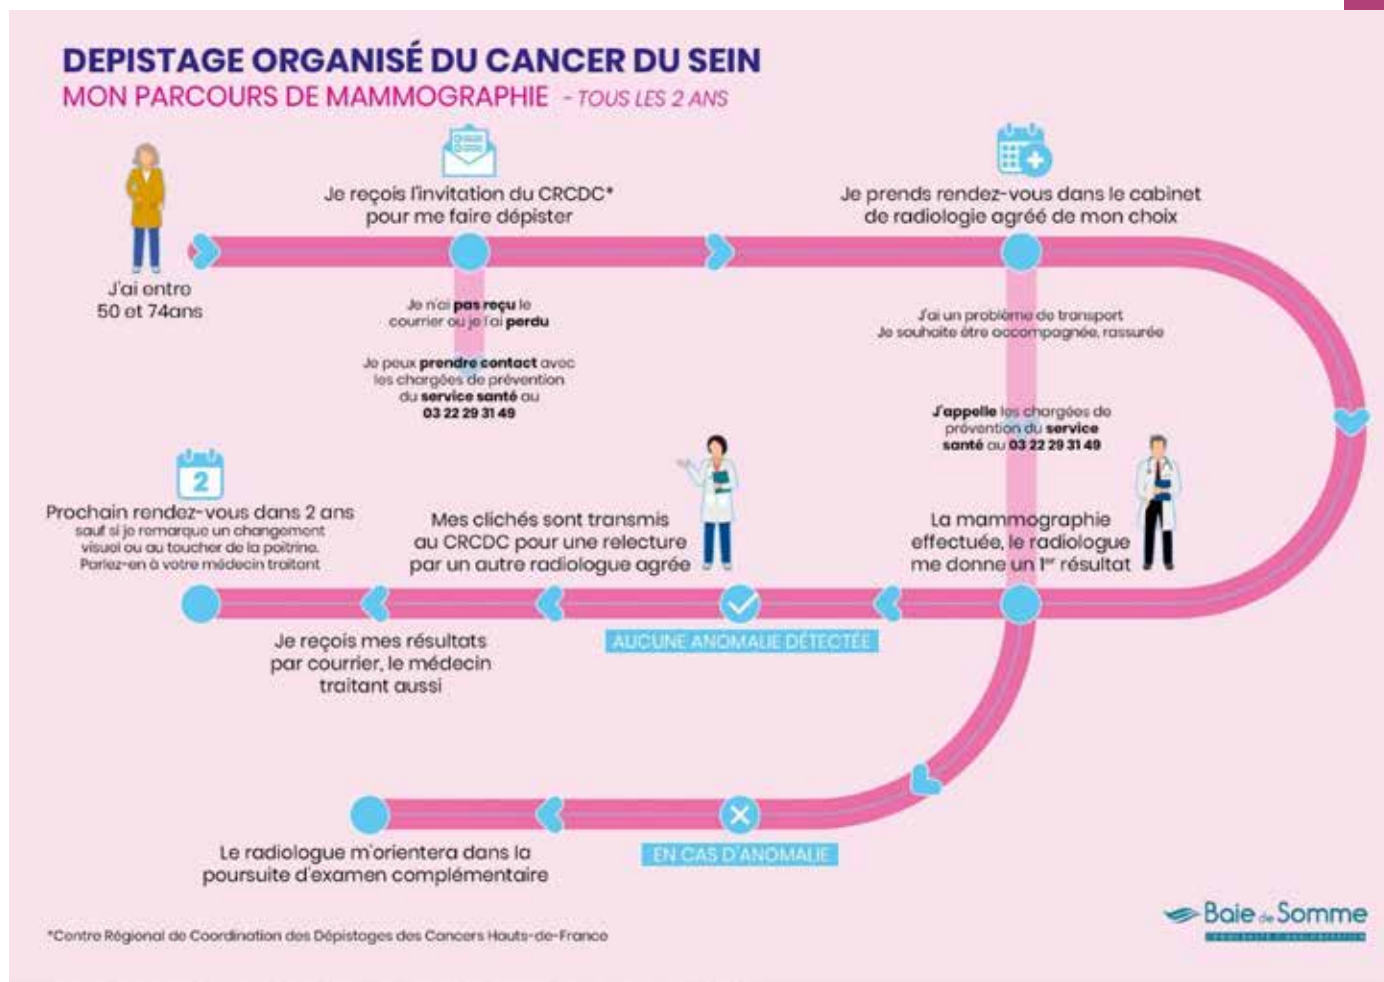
DEPISTAGE ORGANISÉ DU CANCER DU SEIN
MON PARCOURS DE MAMMOGRAPHIE - TOUS LES 2 ANS

J'ai entre 50 et 74ans

Je reçois l'invitation du CRCDC* pour me faire dépister

Je n'ai pas reçu le courrier ou je l'ai perdu

Je peux prendre contact avec les chargées de prévention du service santé au 03 22 29 31 49

Je prends rendez-vous dans le cabinet de radiologie agréé de mon choix

J'ai un problème de transport
Je souhaite être accompagnée, rassurée

J'appelle les chargées de prévention du service santé au 03 22 29 31 49

La mammographie effectuée, le radiologue me donne un 1er résultat

Mes clichés sont transmis au CRCDC pour une relecture par un autre radiologue agréé

AUCUNE ANOMALIE DÉTECTÉE

Je reçois mes résultats par courrier, le médecin traitant aussi

2

Prochain rendez-vous dans 2 ans
sauf si je remarque un changement visuel ou au toucher de la poitrine. Parlez-en à votre médecin traitant

EN CAS D'ANOMALIE

Le radiologue m'orientera dans la poursuite d'examen complémentaire

*Centre Régional de Coordination des Dépistages des Cancers Hauts-de-France

Baie de Somme
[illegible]